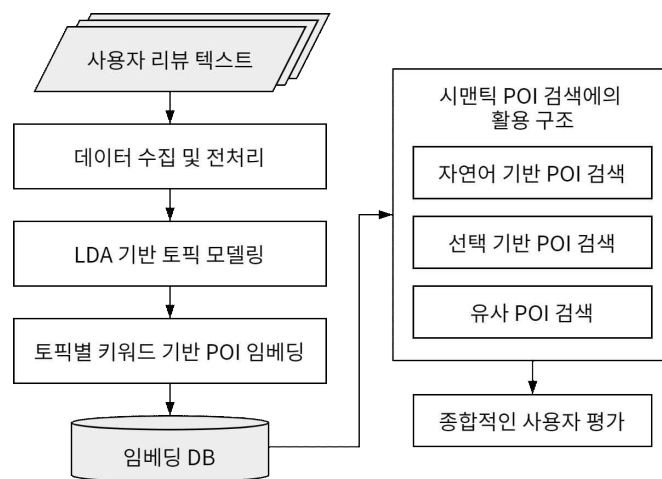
사용자 리뷰 텍스트

데이터 수집 및 전처리

LDA 기반 토픽 모델링

토픽별 키워드 기반 POI 임베딩

임베딩 DB

시맨틱 POI 검색에의 활용 구조

자연어 기반 POI 검색

선택 기반 POI 검색

유사 POI 검색

종합적인 사용자 평가